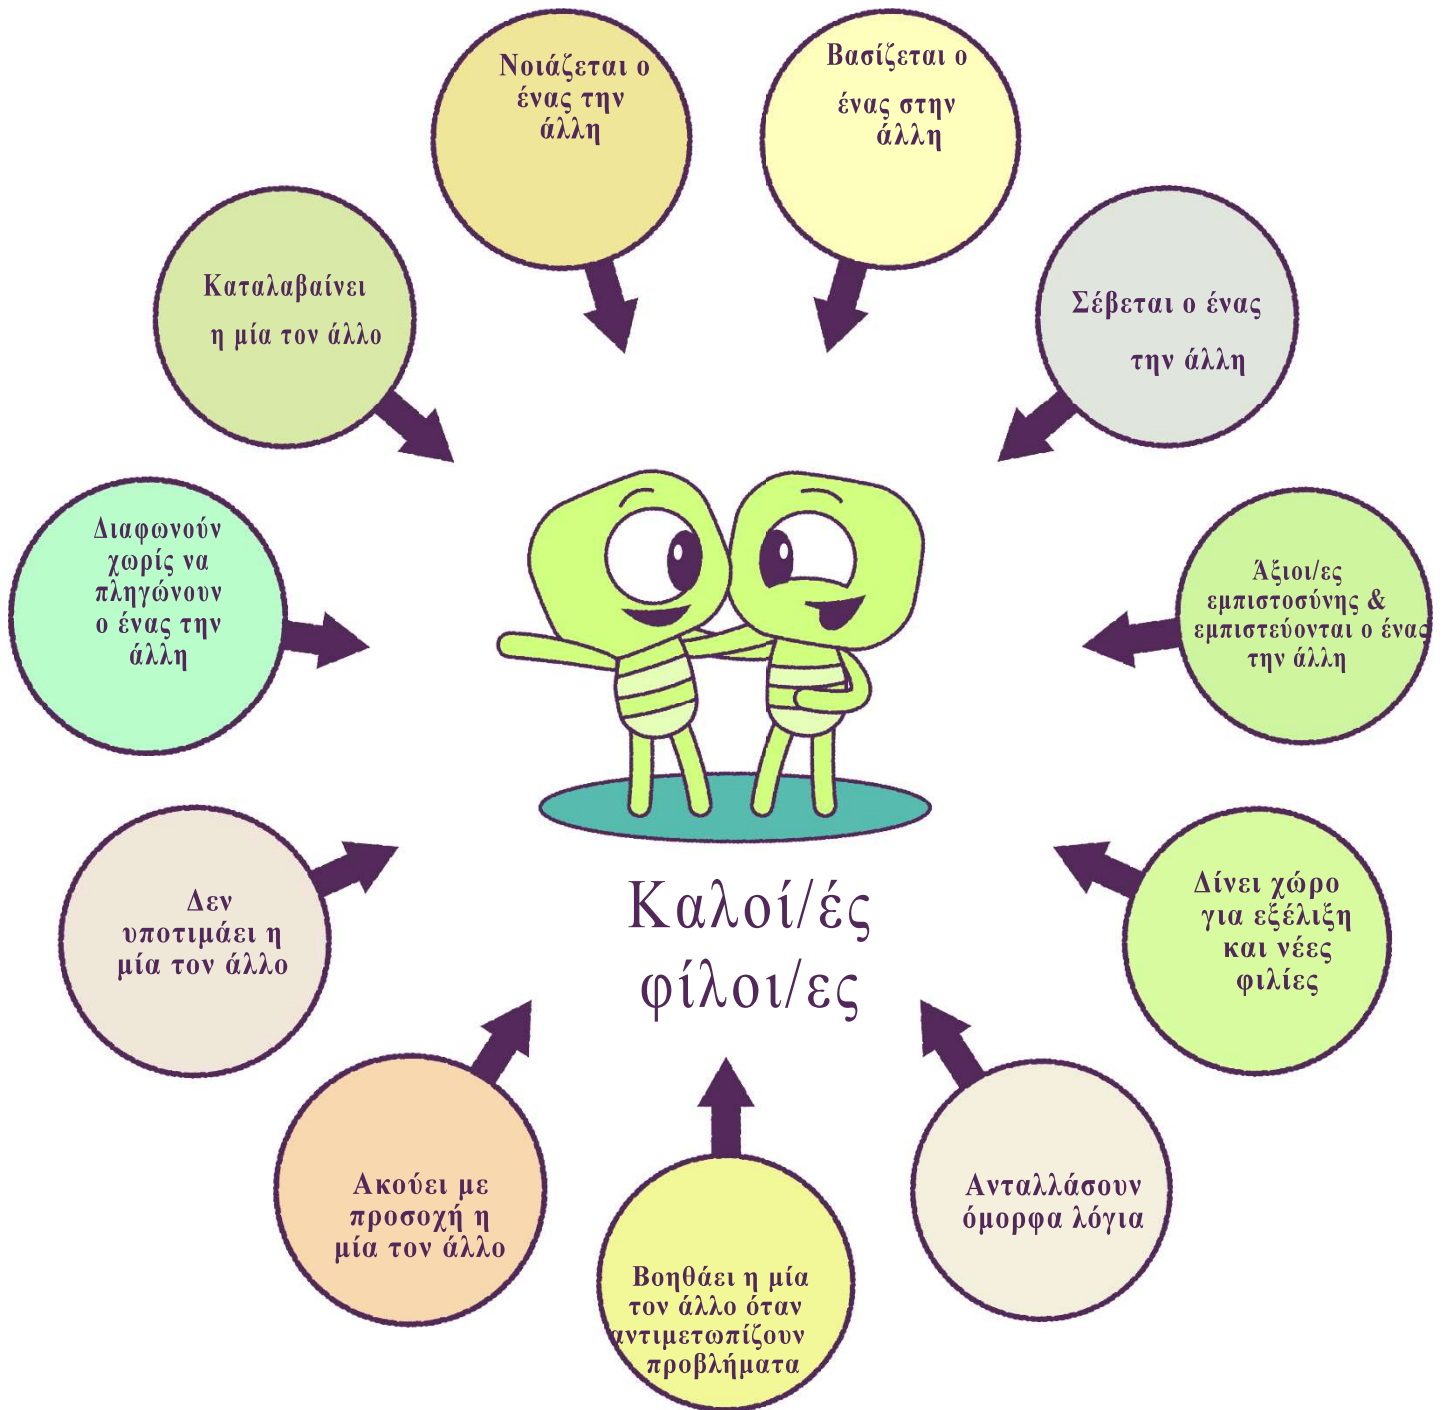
Νοιάζεται ο ένας την άλλη

Βασίζεται ο ένας στην άλλη

Καταλαβαίνει η μία τον άλλο

Σέβεται ο ένας την άλλη

Διαφωνούν χωρίς να πληγώνουν ο ένας την άλλη

Άξιοι/ες εμπιστοσύνης & εμπιστεύονται ο ένας την άλλη

Καλοί/ές φίλοι/ες

Δεν υποτιμάει η μία τον άλλο

Δίνει χώρο για εξέλιξη και νέες φιλίες

Ακούει με προσοχή η μία τον άλλο

Βοηθάει η μία τον άλλο όταν αντιμετωπίζουν προβλήματα

Ανταλλάσουν όμορφα λόγια